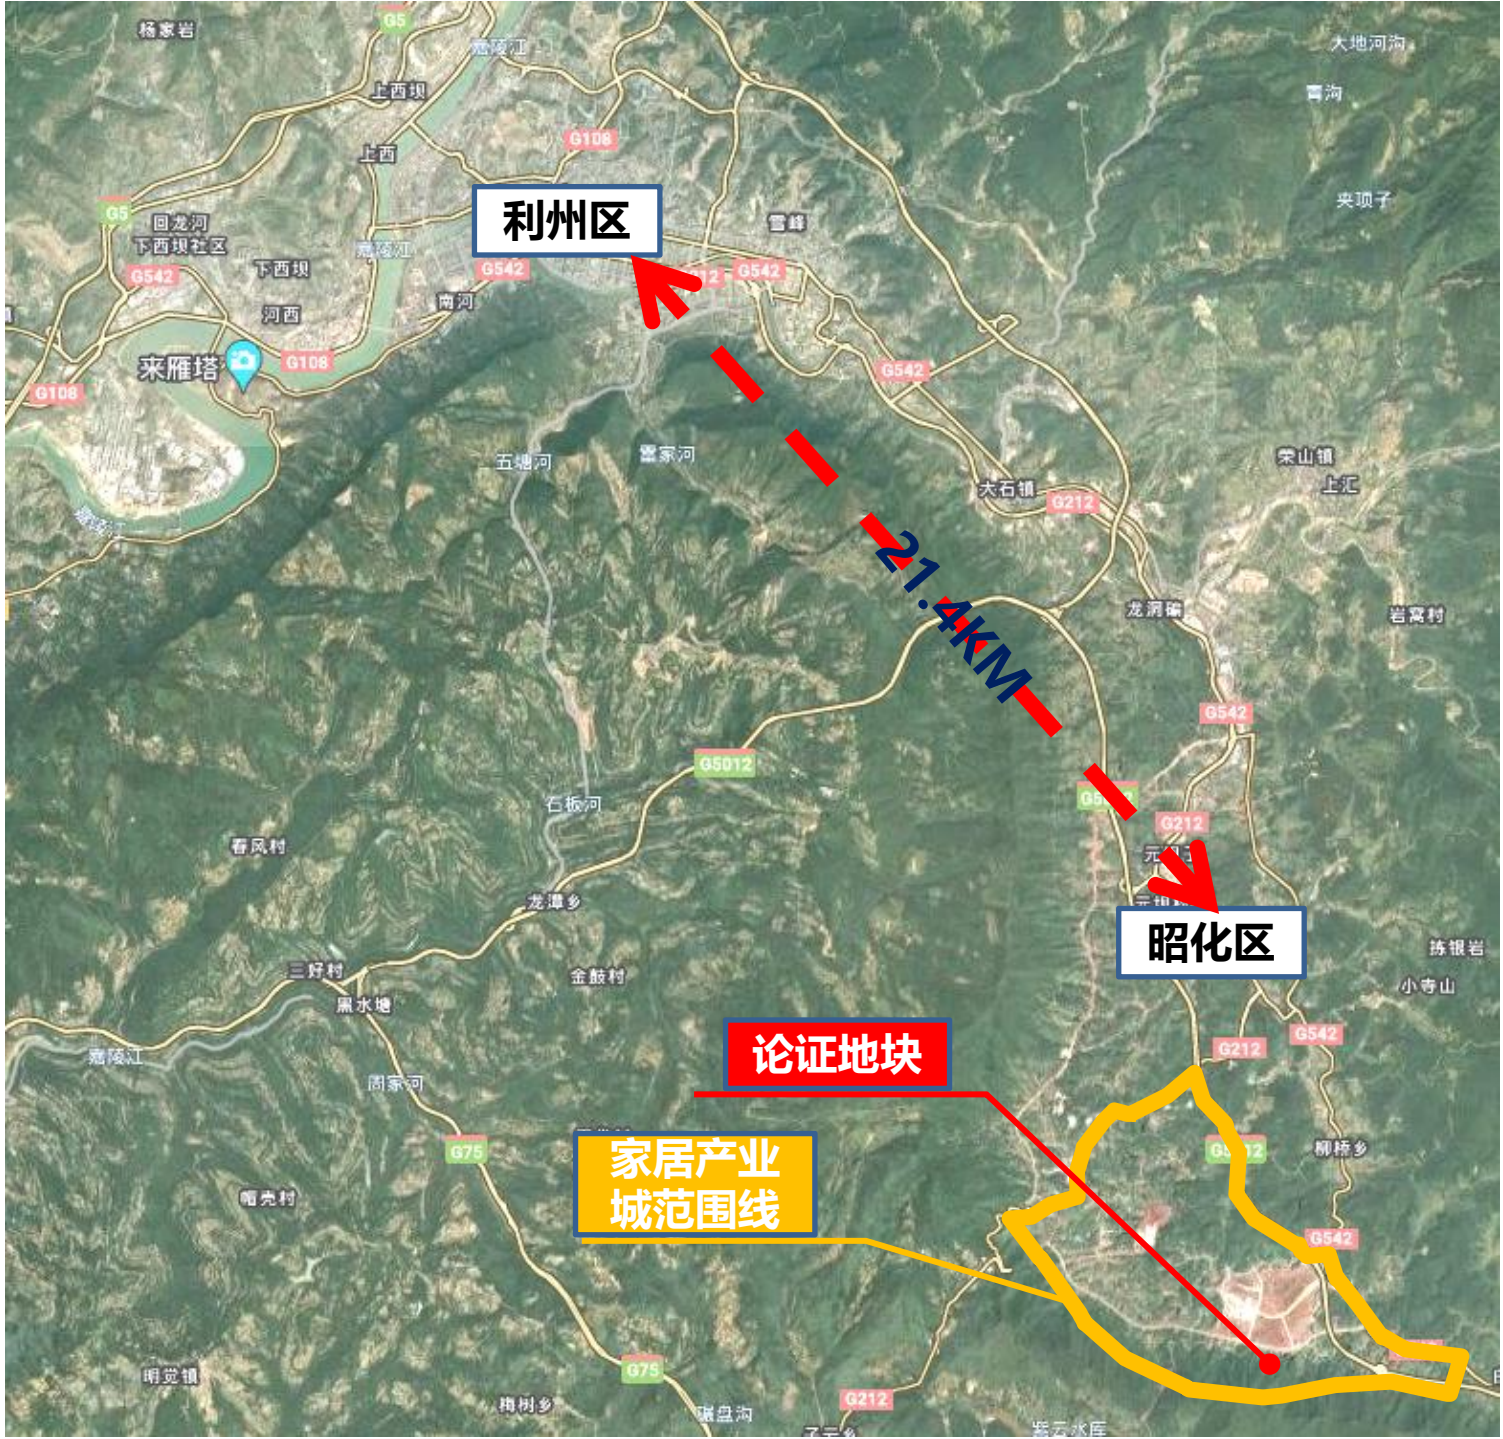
杨家岩
G5
嘉陵江
上西坝
上西
G108
大地河沟
青沟
夹项子
G5
回龙河
下西坝社区
利州区
雪峰
G542
下西坝
嘉陵江
G542
G542
G542
河西
南河
来雁塔
G108
G108
G542
五郎河
雷家河
荣山镇
上汇
大石镇
G212
21.4KM
龙洞背
岩窝村
G542
G5012
G5
G212
石板河
春风村
元坝
龙潭乡
昭化区
拣银岩
小寺山
三好村
金鼓村
黑水塘
论证地块
G542
G212
嘉陵江
周家河
G75
G5012
柳桥乡
家居产业城范围线
帽壳村
G542
明觉镇
G75
梅树乡
G212
磁盘沟
紫云水库